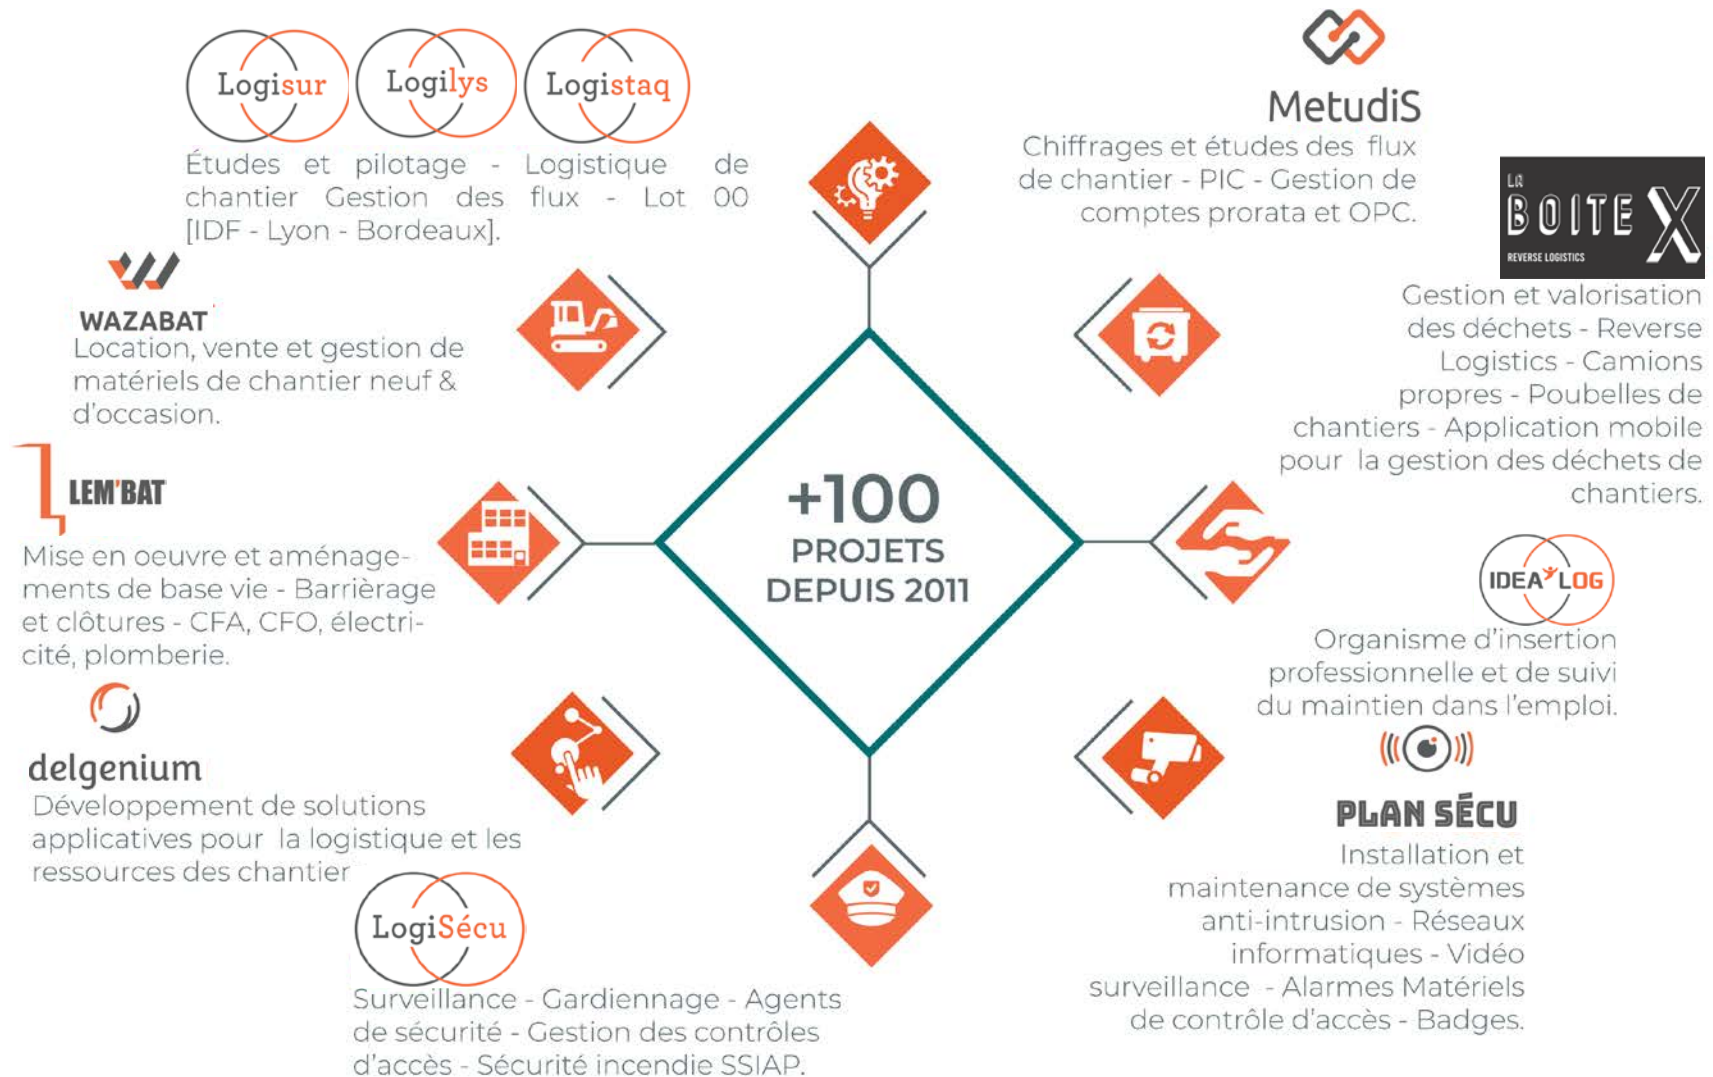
Logisur Logilys Logistaq

Études et pilotage - Logistique de chantier Gestion des flux - Lot 00 [IDF - Lyon - Bordeaux].

MetudiS

Chiffrages et études des flux de chantier - PIC - Gestion de comptes prorata et OPC.

LA BOITE X REVERSE LOGISTICS

Gestion et valorisation des déchets - Reverse Logistics - Camions propres - Poubelles de chantiers - Application mobile pour la gestion des déchets de chantiers.

WAZABAT

Location, vente et gestion de matériels de chantier neuf & d'occasion.

LEM'BAT

Mise en oeuvre et aménagements de base vie - Barrièrage et clôtures - CFA, CFO, électricité, plomberie.

+100 PROJETS DEPUIS 2011

IDEA LOG

Organisme d'insertion professionnelle et de suivi du maintien dans l'emploi.

delgenium

Développement de solutions applicatives pour la logistique et les ressources des chantier

PLAN SÉCU

Installation et maintenance de systèmes anti-intrusion - Réseaux informatiques - Vidéo surveillance - Alarmes Matériels de contrôle d'accès - Badges.

LogiSécu

Surveillance - Gardiennage - Agents de sécurité - Gestion des contrôles d'accès - Sécurité incendie SSIAP.